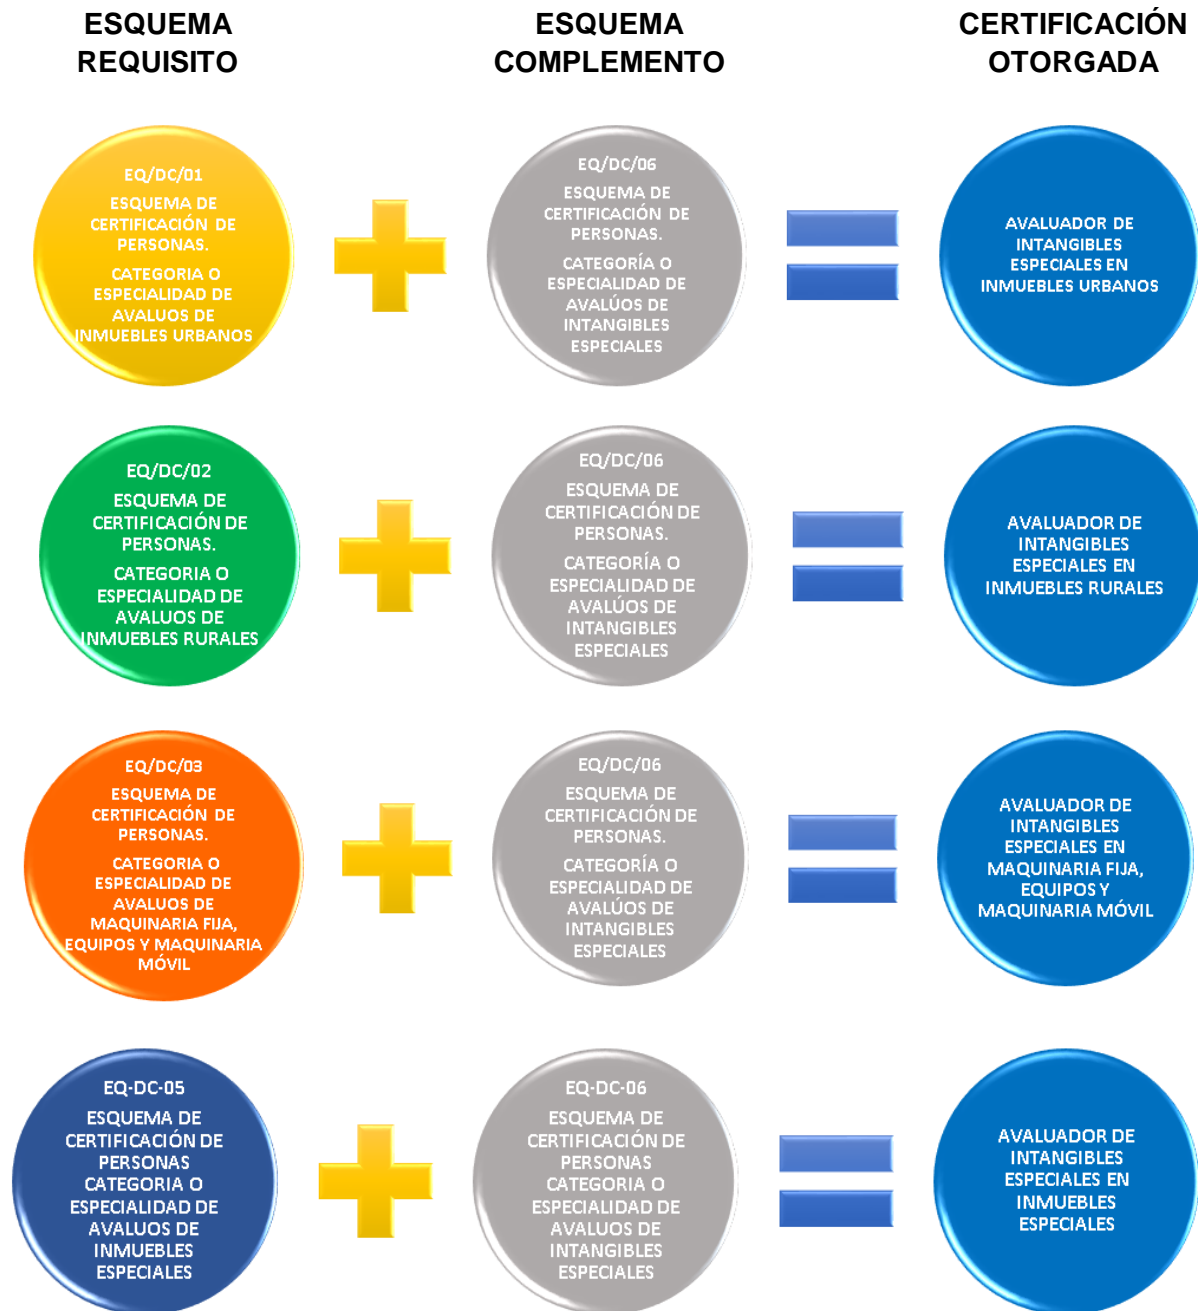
ESQUEMA REQUISITO

ESQUEMA COMPLEMENTO

CERTIFICACIÓN OTORGADA

EQ/DC/01
ESQUEMA DE CERTIFICACIÓN DE PERSONAS.
CATEGORIA O ESPECIALIDAD DE AVALUOS DE INMUEBLES URBANOS

EQ/DC/06
ESQUEMA DE CERTIFICACIÓN DE PERSONAS.
CATEGORÍA O ESPECIALIDAD DE AVALÚOS DE INTANGIBLES ESPECIALES

AVALUADOR DE INTANGIBLES ESPECIALES EN INMUEBLES URBANOS

EQ/DC/02
ESQUEMA DE CERTIFICACIÓN DE PERSONAS.
CATEGORIA O ESPECIALIDAD DE AVALUOS DE INMUEBLES RURALES

EQ/DC/06
ESQUEMA DE CERTIFICACIÓN DE PERSONAS.
CATEGORÍA O ESPECIALIDAD DE AVALÚOS DE INTANGIBLES ESPECIALES

AVALUADOR DE INTANGIBLES ESPECIALES EN INMUEBLES RURALES

EQ/DC/03
ESQUEMA DE CERTIFICACIÓN DE PERSONAS.
CATEGORIA O ESPECIALIDAD DE AVALUOS DE MAQUINARIA FIJA, EQUIPOS Y MAQUINARIA MÓVIL

EQ/DC/06
ESQUEMA DE CERTIFICACIÓN DE PERSONAS.
CATEGORÍA O ESPECIALIDAD DE AVALÚOS DE INTANGIBLES ESPECIALES

AVALUADOR DE INTANGIBLES ESPECIALES EN MAQUINARIA FIJA, EQUIPOS Y MAQUINARIA MÓVIL

EQ-DC-05
ESQUEMA DE CERTIFICACIÓN DE PERSONAS
CATEGORIA O ESPECIALIDAD DE AVALUOS DE INMUEBLES ESPECIALES

EQ-DC-06
ESQUEMA DE CERTIFICACIÓN DE PERSONAS
CATEGORIA O ESPECIALIDAD DE AVALUOS DE INTANGIBLES ESPECIALES

AVALUADOR DE INTANGIBLES ESPECIALES EN INMUEBLES ESPECIALES